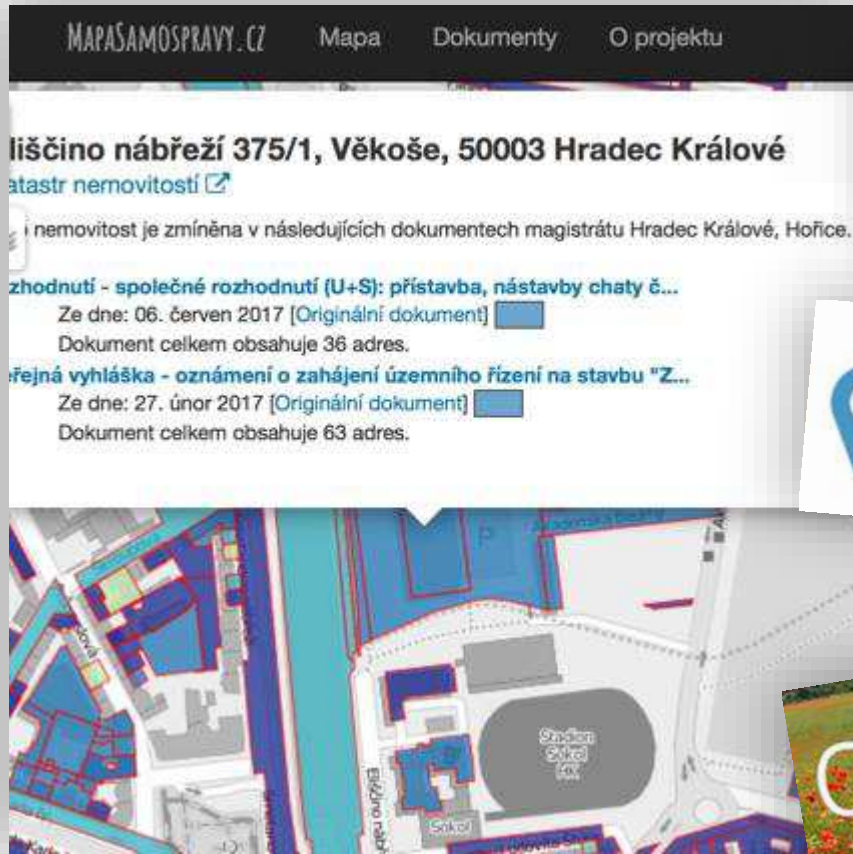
MapaSamospravy.cz Mapa Dokumenty O projektu

liščino nábřeží 375/1, Věkoše, 50003 Hradec Králové
atastr nemovitostí

nemovitost je zmíněna v následujících dokumentech magistrátu Hradec Králové, Hořice.

zhodnutí - společné rozhodnutí (U+S): přístavba, nástavby chaty č...
Ze dne: 06. červen 2017 [Originální dokument]
Dokument celkem obsahuje 36 adres.

řejná vyhláška - oznámení o zahájení územního řízení na stavbu "Z...
Ze dne: 27. únor 2017 [Originální dokument]
Dokument celkem obsahuje 63 adres.

Stadion Sokol HK

Eliščino nábř.

Sokol